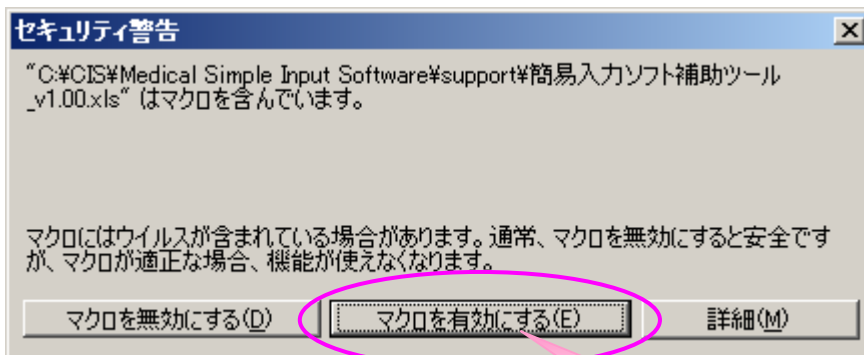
セキュリティ警告

"C:¥CIS¥Medical Simple Input Software¥support¥簡易入力ソフト補助ツール_v1.00.xls" はマクロを含んでいます。

マクロにはウイルスが含まれている場合があります。通常、マクロを無効にすると安全ですが、マクロが適正な場合、機能が使えなくなります。

マクロを無効にする(D)

マクロを有効にする(E)

詳細(M)